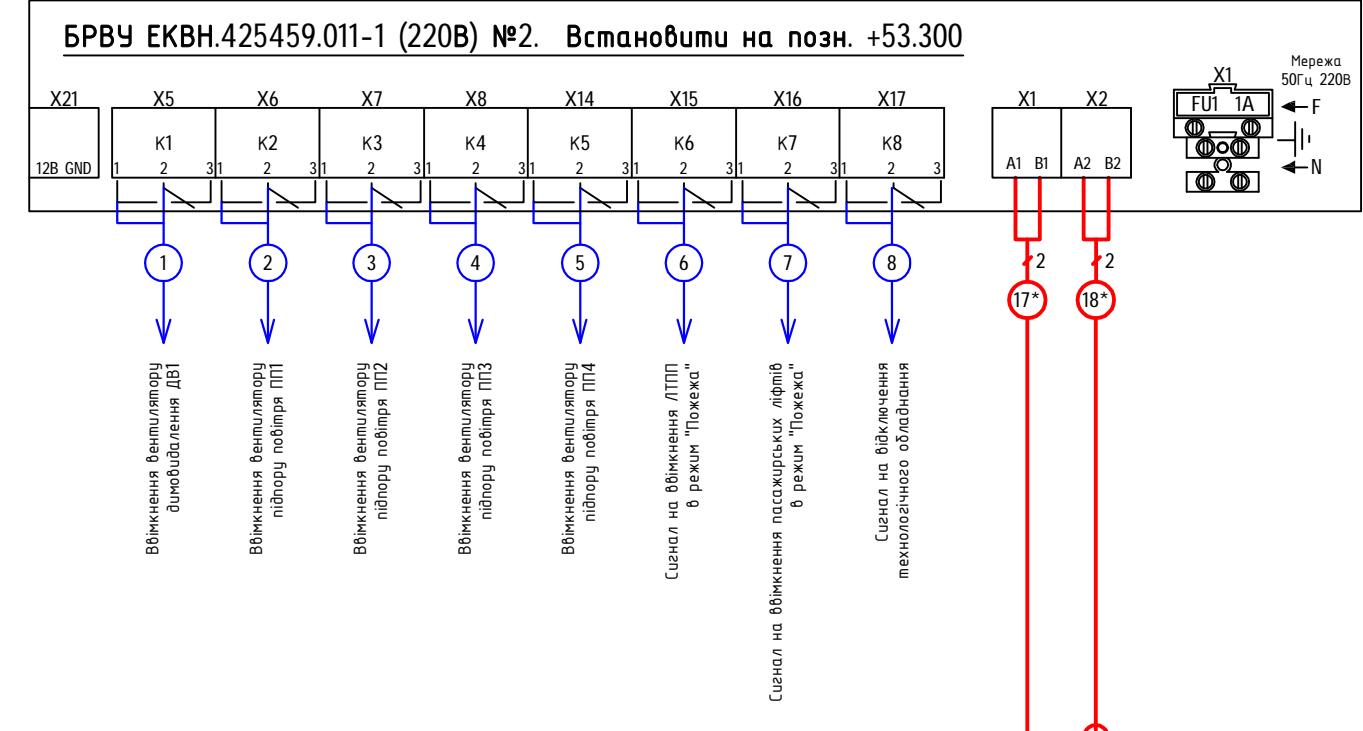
БРВУ ЕКВН.425459.011-1 (220В) №2. Встановити на позн. +53.300

X21
12В GND

X5
K1
1 2 3

X6
K2
1 2 3

X7
K3
1 2 3

X8
K4
1 2 3

X14
K5
1 2 3

X15
K6
1 2 3

X16
K7
1 2 3

X17
K8
1 2 3

X1
A1 B1

X2
A2 B2

Мережа
50Гц 220В
X1
FU1 1A
F
N

1
2
3
4
5
6
7
8

2
2
17*
18*

Ввімкнення вентилятору димовидалення ДВ1

Ввімкнення вентилятору підпору повітря ПП1

Ввімкнення вентилятору підпору повітря ПП2

Ввімкнення вентилятору підпору повітря ПП3

Ввімкнення вентилятору підпору повітря ПП4

Сигнал на ввімкнення ЛТПП в режим "Пожежа"

Сигнал на ввімкнення пасажирських ліфтів в режим "Пожежа"

Сигнал на відключення технологічного обладнання